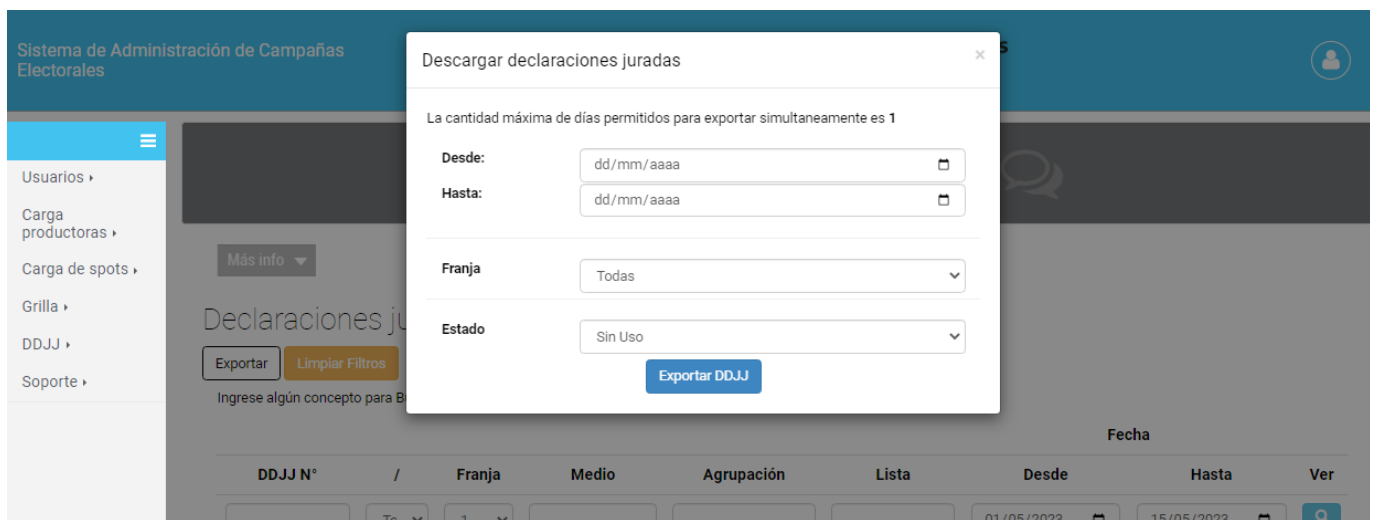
Sistema de Administración de Campañas Electorales

Usuarios ▸
Carga productoras ▸
Carga de spots ▸
Grilla ▸
DDJJ ▸
Soporte ▸

Más info

Declaraciones ju

Exportar
Limpiar Filtros

Ingrese algún concepto para B

Descargar declaraciones juradas
×

La cantidad máxima de días permitidos para exportar simultaneamente es **1**

Desde: dd/mm/aaaa
Hasta: dd/mm/aaaa

Franja: Todas

Estado: Sin Uso

Exportar DDJJ

| DDJJ N° | / | Franja | Medio | Agrupación | Lista | Fecha Desde | Fecha Hasta | Ver |
|---|---|---|---|---|---|---|---|---|
| | To | 1 | | | | 01/05/2023 | 15/05/2023 | |